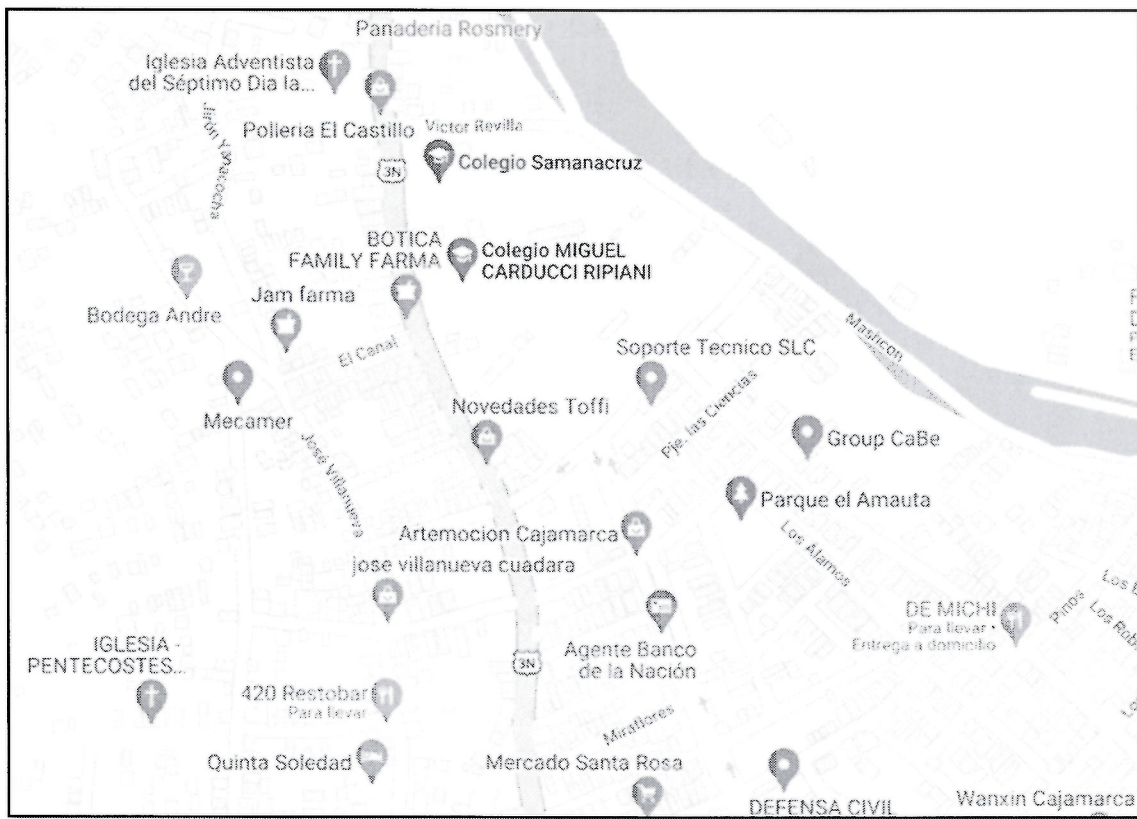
Panaderia Rosmery

Iglesia Adventista del Séptimo Dia la...

Jirón Yacocha

Polleria El Castillo

Victor Revilla

3N

Colegio Samanacruz

BOTICA FAMILY FARMA

Colegio MIGUEL CARDUCCI RIPIANI

Jam farma

Bodega Andre

El Canal

Masticon

Soporte Tecnico SLC

Mecamer

Novedades Toffi

Pje. las Ciencias

Group CaBe

José Villanueva

Parque el Amauta

Artemocion Cajamarca

Los Alamos

jose villanueva cuadara

DE MICHI
Para llevar · Entrega a domicilio

Pinos

Los Rob

Los

IGLESIA - PENTECOSTES...

3N

Agente Banco de la Nación

420 Restobar
Para llevar

Miraflores

Quinta Soledad

Mercado Santa Rosa

DEFENSA CIVIL

Wanxin Cajamarca